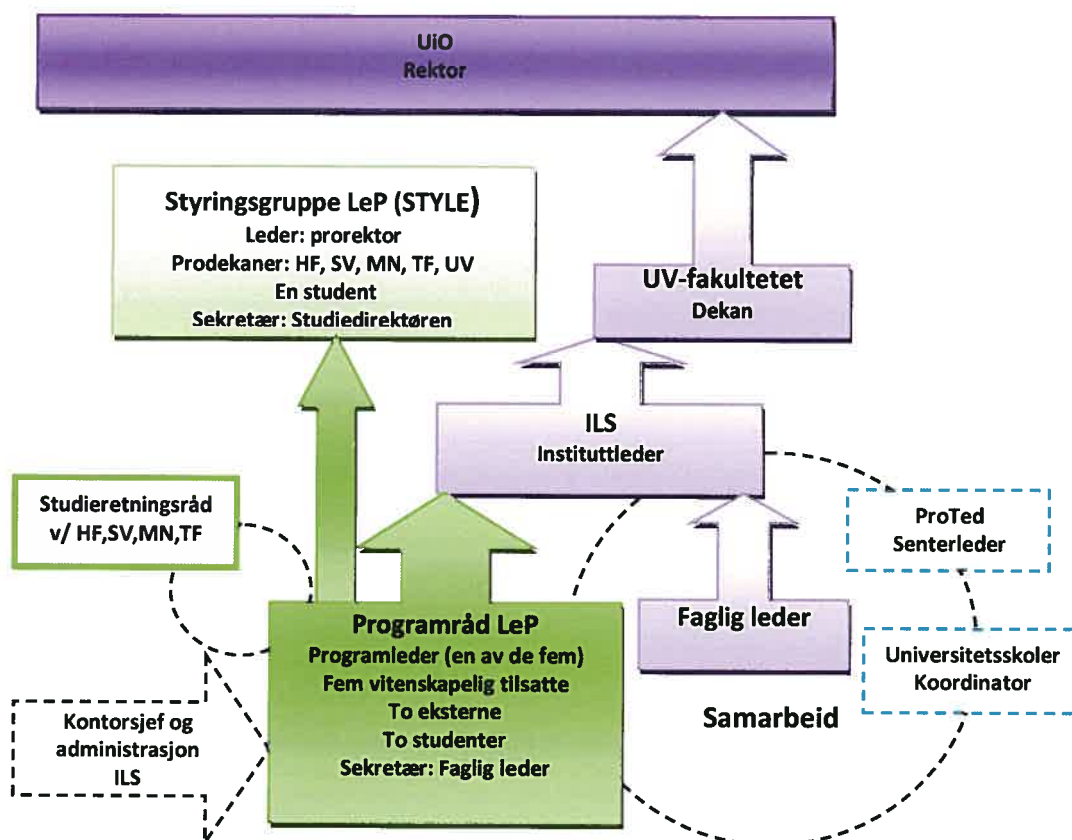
UiO
Rektor

Styringsgruppe LeP (STYLE)
Leder: prorektor
Prodekaner: HF, SV, MN, TF, UV
En student
Sekretær: Studiedirektøren

UV-fakultetet
Dekan

ILS
Instituttleder

Studieretningsråd v/ HF,SV,MN,TF

ProTed
Senterleder

Faglig leder

Programråd LeP
Programleder (en av de fem)
Fem vitenskapelig tilsatte
To eksterne
To studenter
Sekretær: Faglig leder

Universitetsskoler
Koordinator

Samarbeid

Kontorsjef og administrasjon ILS